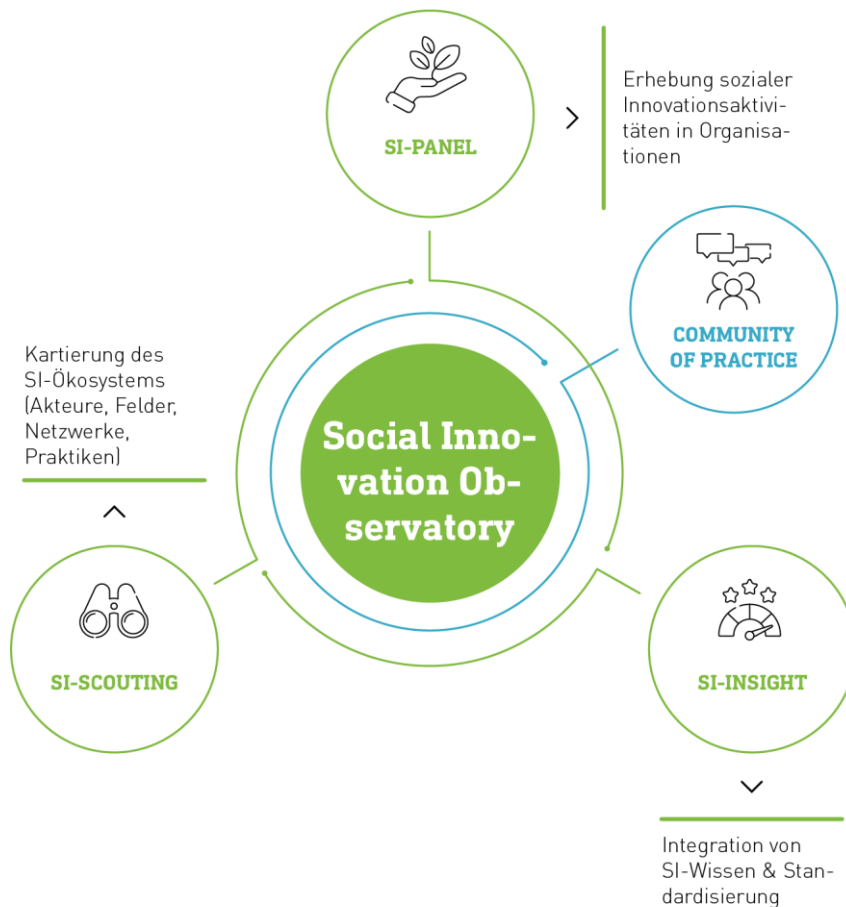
SI-PANEL

Erhebung sozialer Innovationsaktivitäten in Organisationen

COMMUNITY OF PRACTICE

Kartierung des SI-Ökosystems (Akteure, Felder, Netzwerke, Praktiken)

Social Innovation Observatory

SI-SCOUTING

SI-INSIGHT

Integration von SI-Wissen & Standardisierung